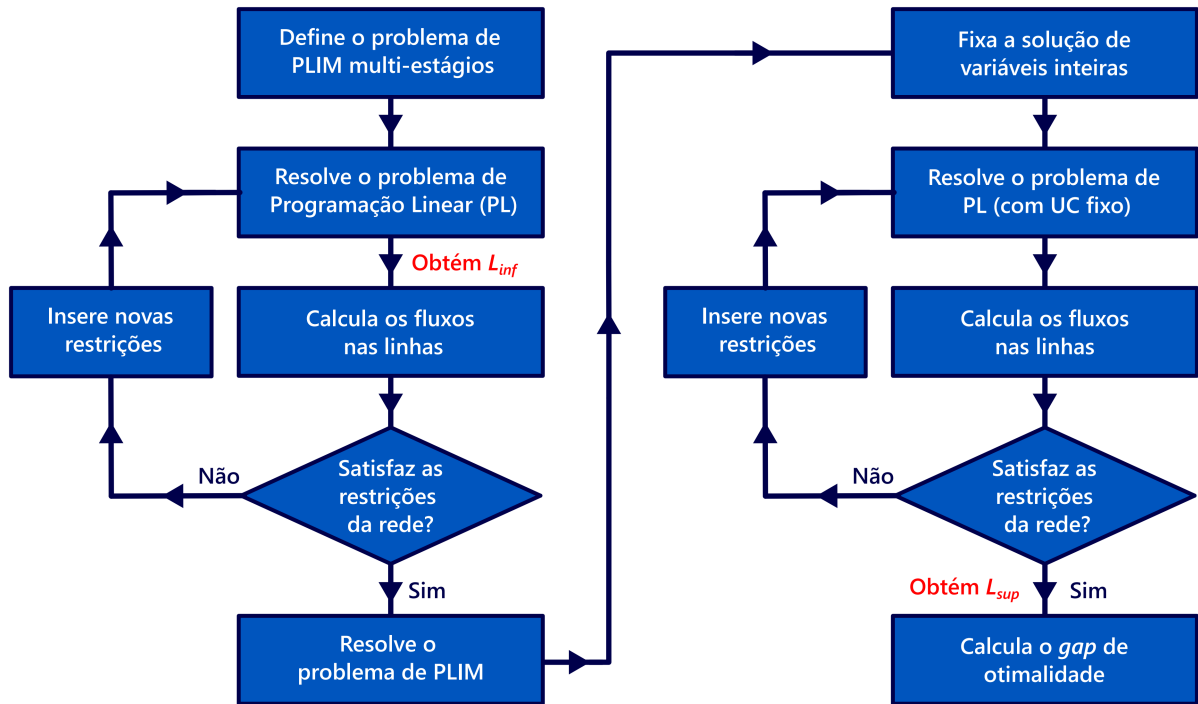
Define o problema de PLIM multi-estágios

Resolve o problema de Programação Linear (PL)

Obtém $L_{inf}$

Insere novas restrições

Calcula os fluxos nas linhas

Não

Satisfaz as restrições da rede?

Sim

Resolve o problema de PLIM

Fixa a solução de variáveis inteiras

Resolve o problema de PL (com UC fixo)

Insere novas restrições

Calcula os fluxos nas linhas

Não

Satisfaz as restrições da rede?

Obtém $L_{sup}$

Sim

Calcula o gap de otimalidade